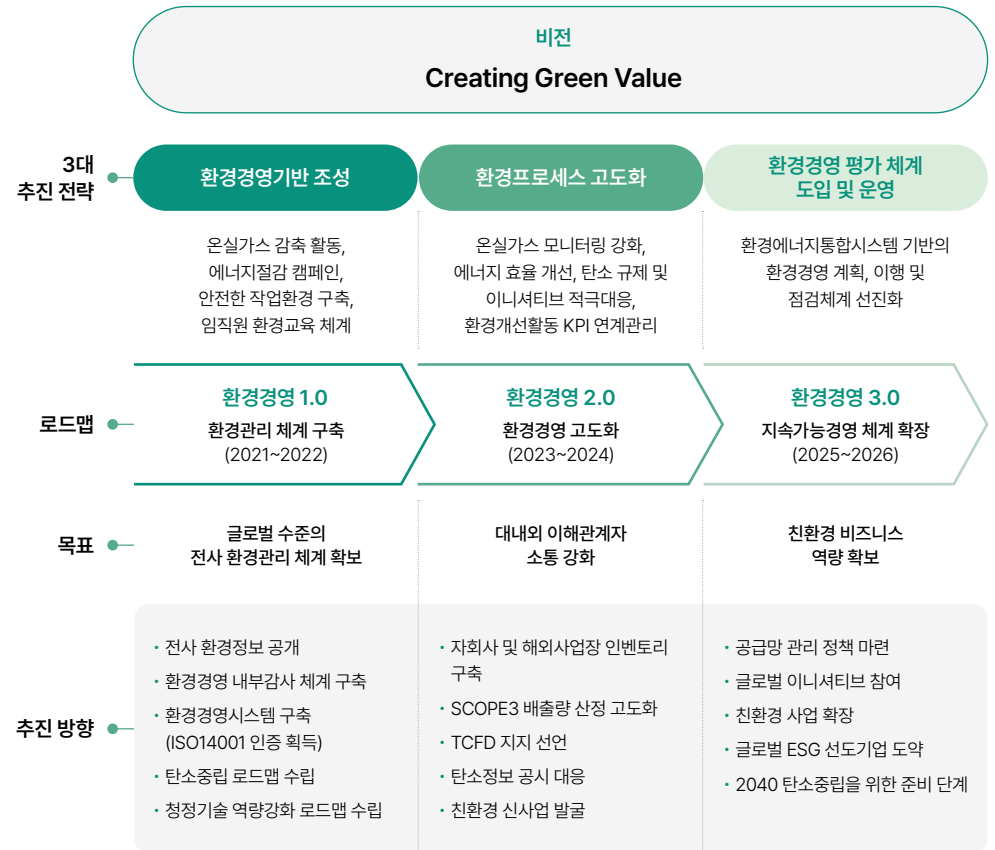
비전
Creating Green Value

3대 추진 전략

환경경영기반 조성

환경프로세스 고도화

환경경영 평가 체계 도입 및 운영

온실가스 감축 활동, 에너지절감 캠페인, 안전한 작업환경 구축, 임직원 환경교육 체계

온실가스 모니터링 강화, 에너지 효율 개선, 탄소 규제 및 이니셔티브 적극대응, 환경개선활동 KPI 연계관리

환경에너지통합시스템 기반의 환경경영 계획, 이행 및 점검체계 선진화

로드맵

환경경영 1.0
환경관리 체계 구축
(2021~2022)

환경경영 2.0
환경경영 고도화
(2023~2024)

환경경영 3.0
지속가능경영 체계 확장
(2025~2026)

목표

글로벌 수준의 전사 환경관리 체계 확보

대내외 이해관계자 소통 강화

친환경 비즈니스 역량 확보

추진 방향

· 전사 환경정보 공개
· 환경경영 내부감사 체계 구축
· 환경경영시스템 구축 (ISO14001 인증 획득)
· 탄소중립 로드맵 수립
· 청정기술 역량강화 로드맵 수립

· 자회사 및 해외사업장 인벤토리 구축
· SCOPE3 배출량 산정 고도화
· TCFD 지지 선언
· 탄소정보 공시 대응
· 친환경 신사업 발굴

· 공급망 관리 정책 마련
· 글로벌 이니셔티브 참여
· 친환경 사업 확장
· 글로벌 ESG 선도기업 도약
· 2040 탄소중립을 위한 준비 단계